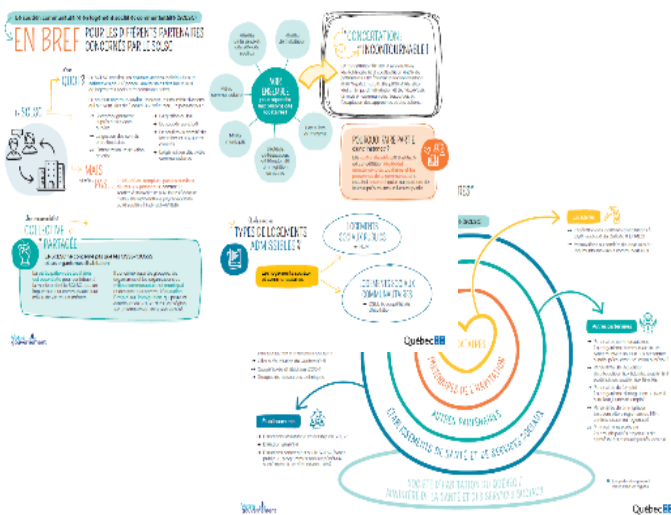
EN BREF
POUR LES DIFFÉRENTS PARTENAIRES CONCERNÉS PAR LE SOUTIEN

QUOI ?

MAIS PAS...

COLLECTIVE PARTAGÉE

CONCERTATION INCONTOURNABLE !

POURQUOI ENGAGÉE ?

TYPES DE LOGEMENTS ADMISSIBLES ?

LOGEMENTS COMMUNAUTAIRES

Québec

DOMICILE

PROPRIÉTAIRES DE L'HABITATION

ACTEURS COMMUNAUTAIRES

ÉTABLISSEMENTS DE SANTÉ ET DE SERVICES SOCIAUX

SOCIÉTÉ D'HABITATION DU QUÉBEC / MINISTÈRE DE LA SANTÉ ET DES SERVICES SOCIAUX

Québec